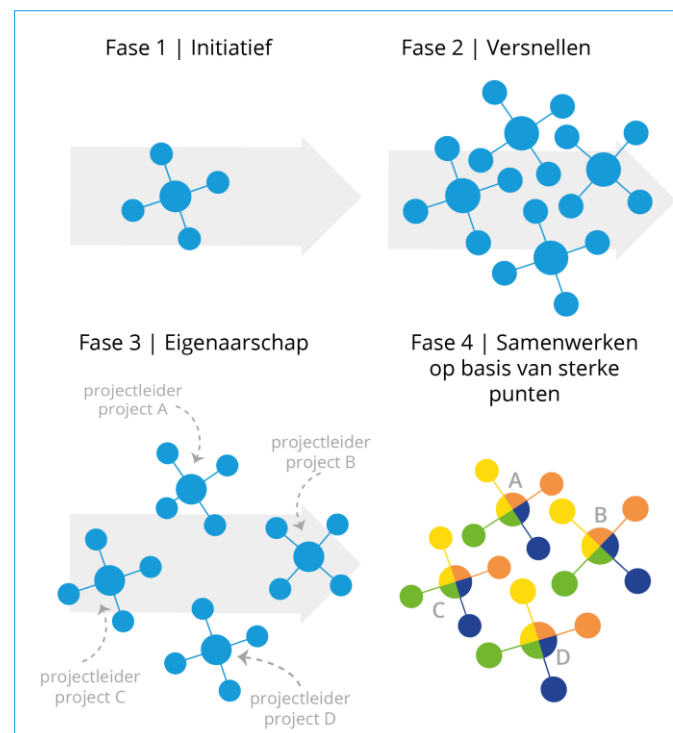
Fase 1 | Initiatief

Fase 2 | Versnellen

Fase 3 | Eigenaarschap

projectleider project A

projectleider project B

projectleider project C

projectleider project D

Fase 4 | Samenwerken op basis van sterke punten

A

B

C

D